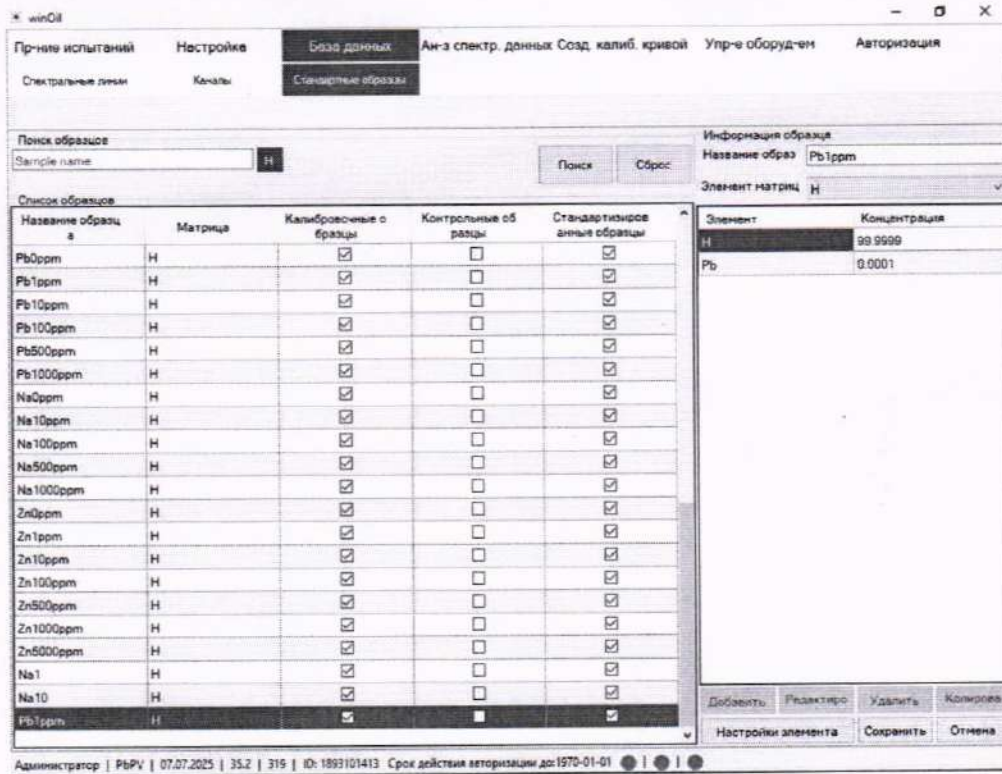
winOil

Пр-ние испытаний Настройка База данных Ан-з спектр. данных Созд. калиб. кривой Упр-е оборуд-ем Авторизация

Спектральные линии Каналы Стандартные образцы

Поиск образцов
Sample name H Поиск Сброс

Информация образца
Название образ Pb1ppm
Элемент матриц H

Список образцов

| Название образца | Матрица | Калибровочные образцы | Контрольные образцы | Стандартизированные образцы |
|---|---|---|---|---|
| Pb0ppm | H | ☑ | ☐ | ☑ |
| Pb1ppm | H | ☑ | ☐ | ☑ |
| Pb10ppm | H | ☑ | ☐ | ☑ |
| Pb100ppm | H | ☑ | ☐ | ☑ |
| Pb500ppm | H | ☑ | ☐ | ☑ |
| Pb1000ppm | H | ☑ | ☐ | ☑ |
| Na0ppm | H | ☑ | ☐ | ☑ |
| Na10ppm | H | ☑ | ☐ | ☑ |
| Na100ppm | H | ☑ | ☐ | ☑ |
| Na500ppm | H | ☑ | ☐ | ☑ |
| Na1000ppm | H | ☑ | ☐ | ☑ |
| Zn0ppm | H | ☑ | ☐ | ☑ |
| Zn1ppm | H | ☑ | ☐ | ☑ |
| Zn10ppm | H | ☑ | ☐ | ☑ |
| Zn100ppm | H | ☑ | ☐ | ☑ |
| Zn500ppm | H | ☑ | ☐ | ☑ |
| Zn1000ppm | H | ☑ | ☐ | ☑ |
| Zn5000ppm | H | ☑ | ☐ | ☑ |
| Na1 | H | ☑ | ☐ | ☑ |
| Na10 | H | ☑ | ☐ | ☑ |
| Pb1ppm | H | ☑ | ■ | ☑ |

| Элемент | Концентрация |
|---|---|
| H | 99.9999 |
| Pb | 0.0001 |

Добавить Редактиро Удалить Копирова
Настройки элемента Сохранить Отмена

Администратор | PbPV | 07.07.2025 | 35.2 | 319 | ID: 1893101413 Срок действия авторизации до:1970-01-01